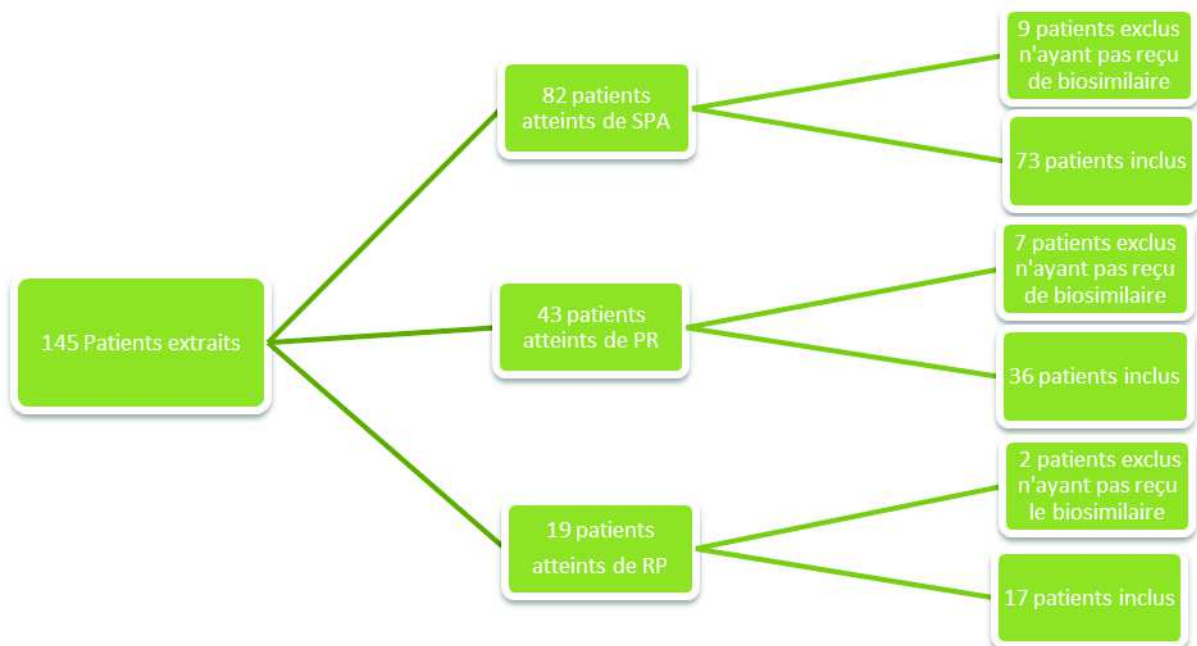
145 Patients extraits

82 patients atteints de SPA

9 patients exclus n'ayant pas reçu de biosimilaire

73 patients inclus

43 patients atteints de PR

7 patients exclus n'ayant pas reçu de biosimilaire

36 patients inclus

19 patients atteints de RP

2 patients exclus n'ayant pas reçu le biosimilaire

17 patients inclus